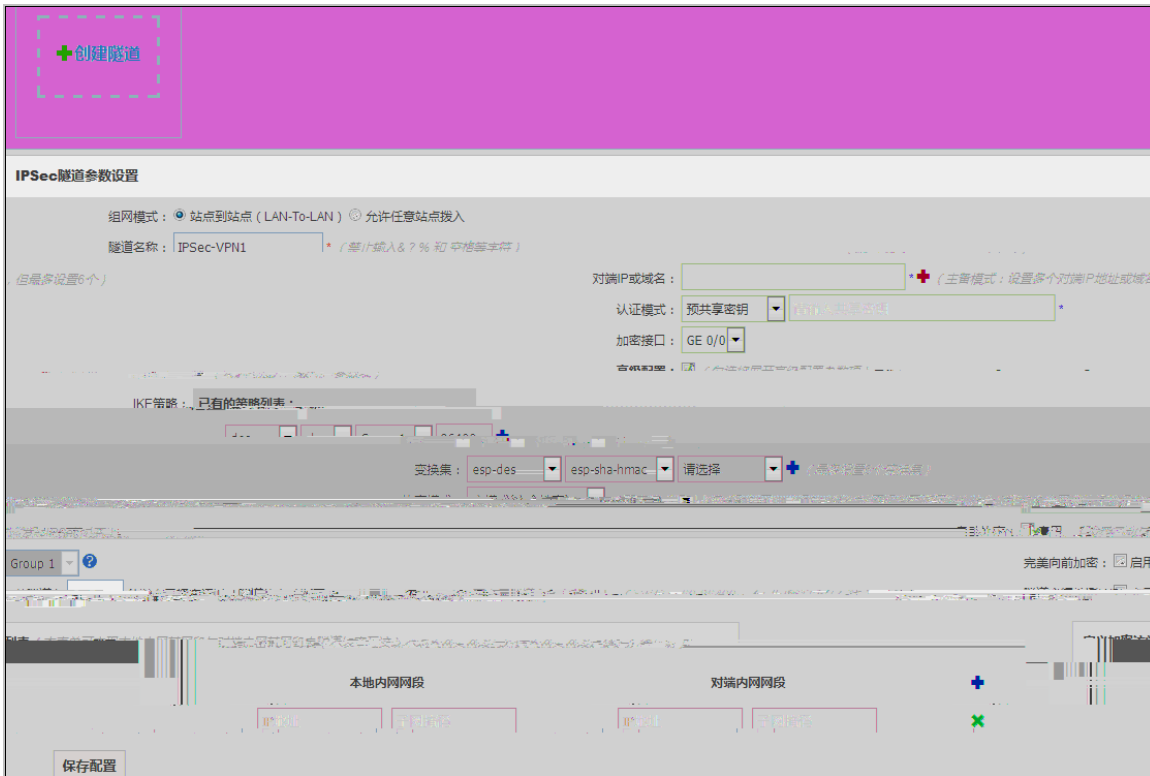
创建隧道

IPSec隧道参数设置

组网模式： 站点到站点（LAN-To-LAN） 允许任意站点拨入

隧道名称： IPSec-VPN1 *（禁止输入& ? % 和 空格等字符）

，但最多设置6个）

对端IP或域名： *（主备模式：设置多个对端IP地址或域名

认证模式： 预共享密钥 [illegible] *

加密接口： GE 0/0

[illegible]

IKE策略： 已有的策略列表：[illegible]

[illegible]

变换集： esp-des esp-sha-hmac 请选择 （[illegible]）

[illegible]

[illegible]

Group 1

完美向前加密： 启用

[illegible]

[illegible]

本地内网网段

对端内网网段

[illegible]

保存配置